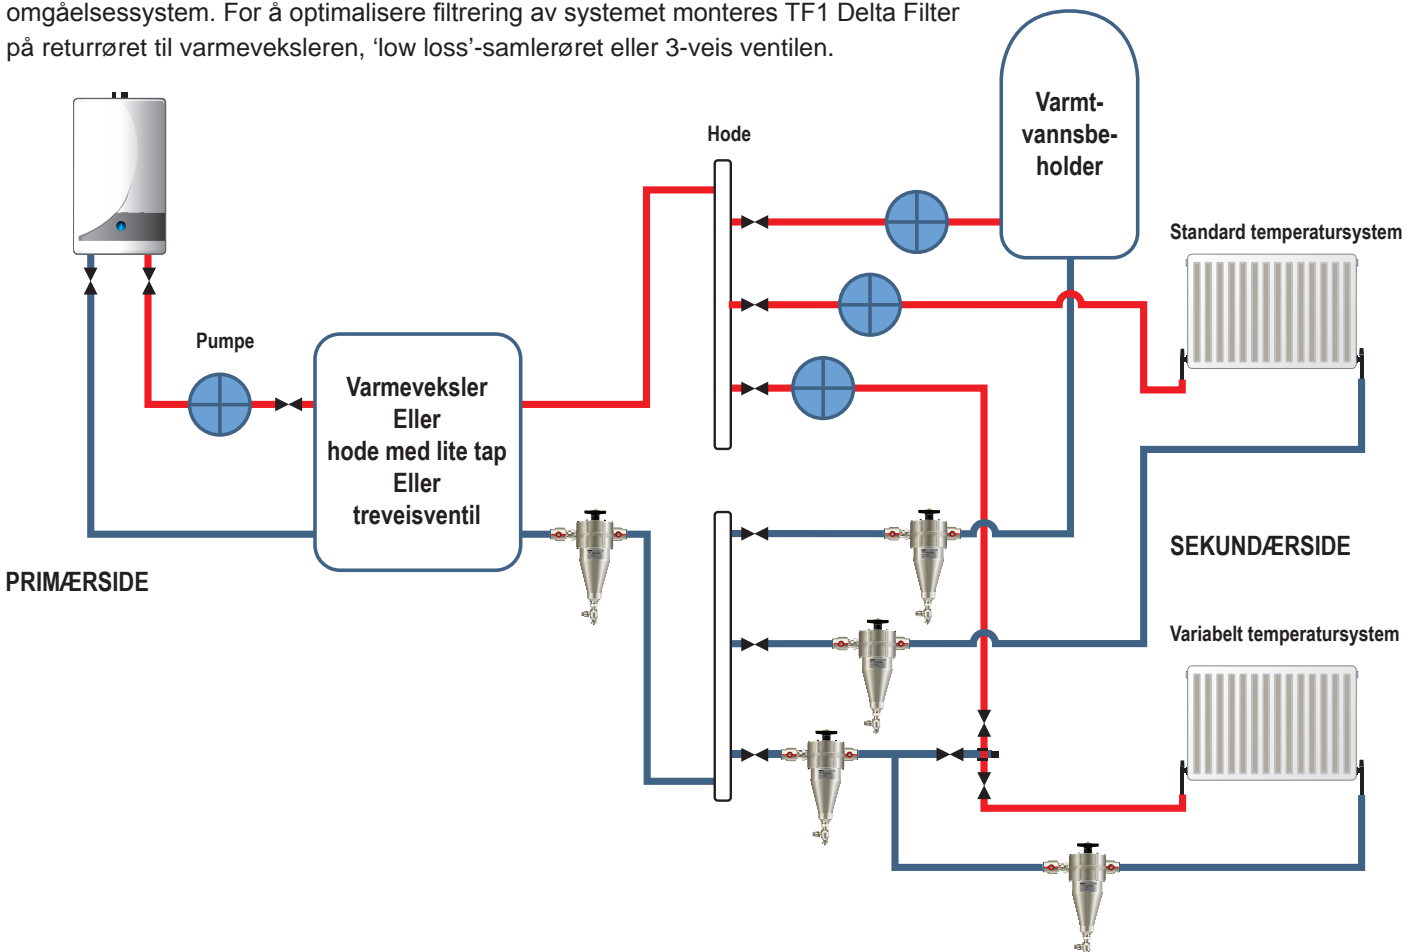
omgåelsessystem. For å optimalisere filtrering av systemet monteres TF1 Delta Filter på returrøret til varmeveksleren, 'low loss'-samlerøret eller 3-veis ventilen.

Varmt-vannsbe-holder

Hode

Standard temperatursystem

Pumpe

Varmeveksler
Eller
hode med lite tap
Eller
treveisventil

SEKUNDÆRSIDE

PRIMÆRSIDE

Variabelt temperatursystem